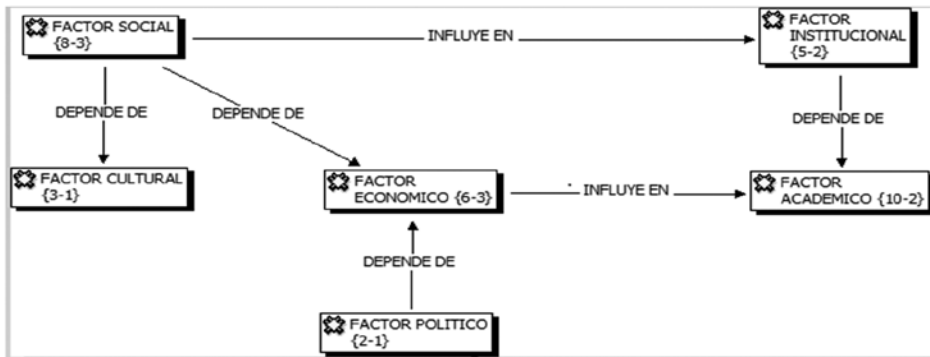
FACTOR SOCIAL {8-3}

INFLUYE EN

FACTOR INSTITUCIONAL {5-2}

DEPENDE DE

DEPENDE DE

DEPENDE DE

FACTOR CULTURAL {3-1}

FACTOR ECONOMICO {6-3}

INFLUYE EN

FACTOR ACADEMICO {10-2}

DEPENDE DE

FACTOR POLITICO {2-1}